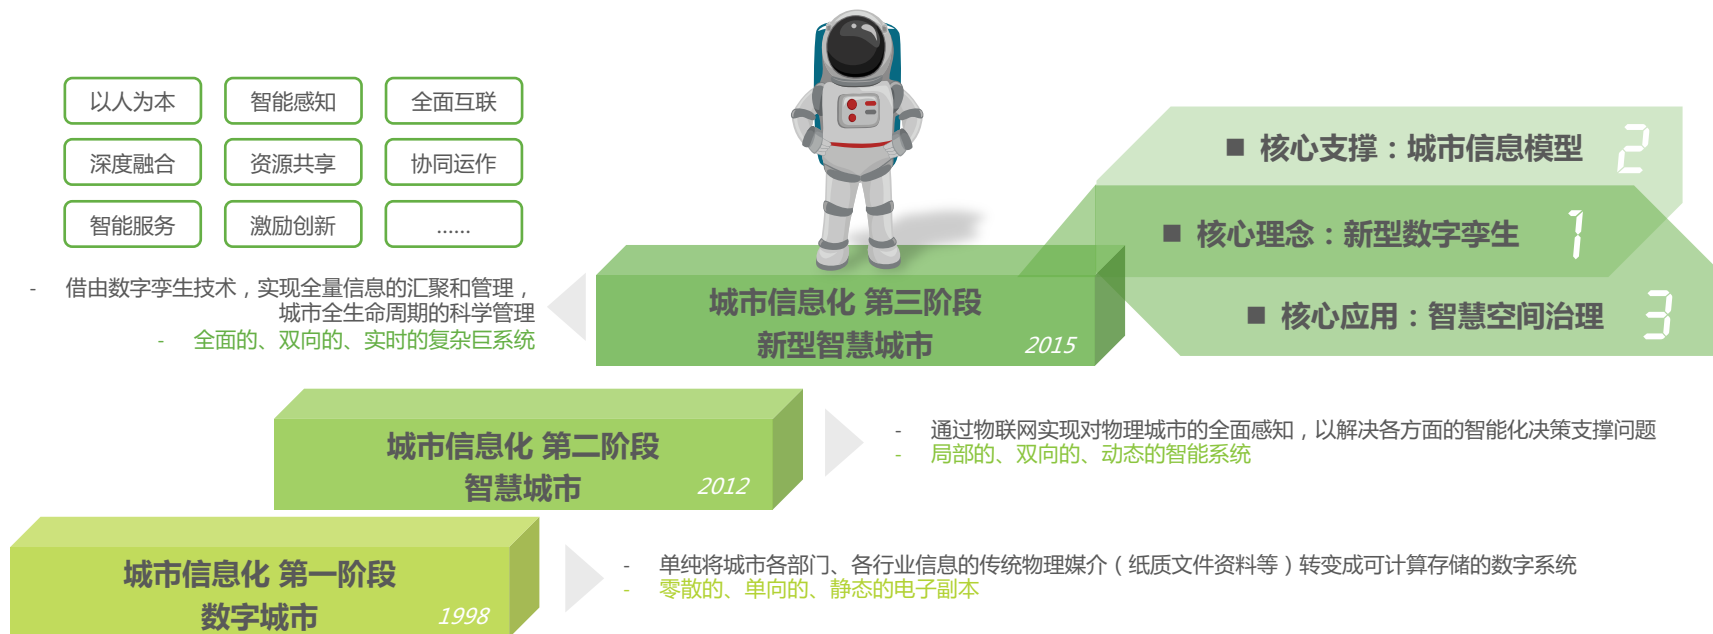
以人为本

智能感知

全面互联

深度融合

资源共享

协同运作

智能服务

激励创新

……

- 借由数字孪生技术，实现全量信息的汇聚和管理，城市全生命周期的科学管理

- 全面的、双向的、实时的复杂巨系统

城市信息化 第三阶段
新型智慧城市 2015

■ 核心支撑：城市信息模型 2

■ 核心理念：新型数字孪生 1

■ 核心应用：智慧空间治理 3

城市信息化 第二阶段
智慧城市 2012

- 通过物联网实现对物理城市的全面感知，以解决各方面的智能化决策支撑问题

- 局部的、双向的、动态的智能系统

城市信息化 第一阶段
数字城市 1998

- 单纯将城市各部门、各行业信息的传统物理媒介（纸质文件资料等）转变成可计算存储的数字系统

- 零散的、单向的、静态的电子副本